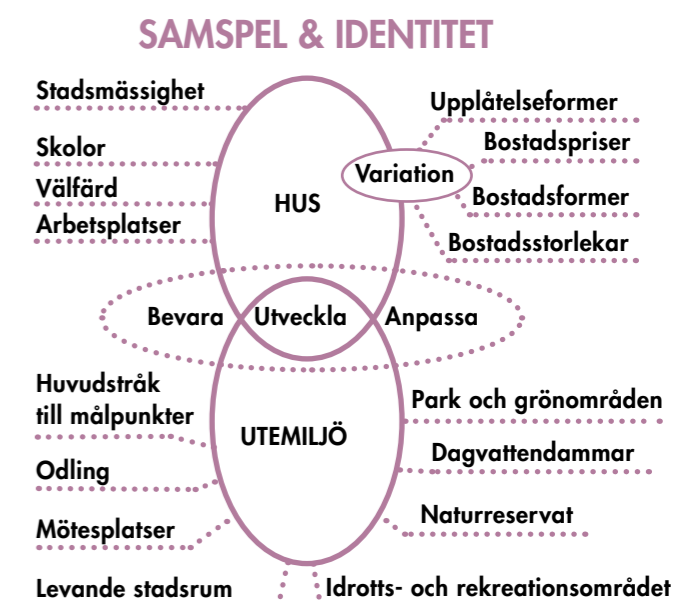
SAMSPEL & IDENTITET

Stadsmässighet

Skolor

Välfärd

Arbetsplatser

HUS

Variation

Upplåtelseformer

Bostadspriser

Bostadsformer

Bostadsstorlekar

Bevara

Utveckla

Anpassa

Huvudstråk till målpunkter

Odling

Mötesplatser

UTEMILJÖ

Park och grönområden

Dagvattendammar

Naturreservat

Levande stadsrum

Idrotts- och rekreationsområdet